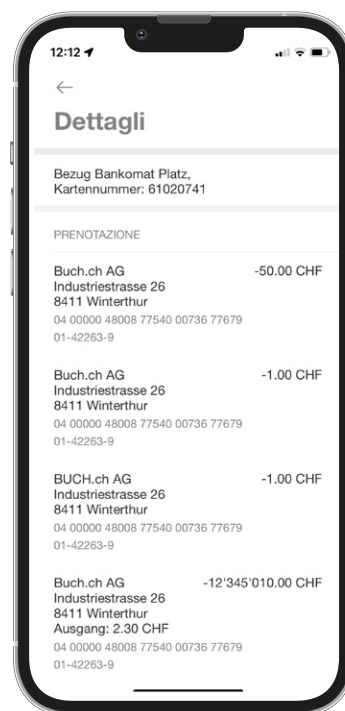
12:12

←

Dettagli

Bezug Bankomat Platz, Kartennummer: 61020741

PRENOTAZIONE

Buch.ch AG
Industriestrasse 26
8411 Winterthur
04 00000 48008 77540 00736 77679
01-42263-9

-50.00 CHF

Buch.ch AG
Industriestrasse 26
8411 Winterthur
04 00000 48008 77540 00736 77679
01-42263-9

-1.00 CHF

BUCH.ch AG
Industriestrasse 26
8411 Winterthur
04 00000 48008 77540 00736 77679
01-42263-9

-1.00 CHF

Buch.ch AG
Industriestrasse 26
8411 Winterthur
Ausgang: 2.30 CHF
04 00000 48008 77540 00736 77679
01-42263-9

-12'345'010.00 CHF